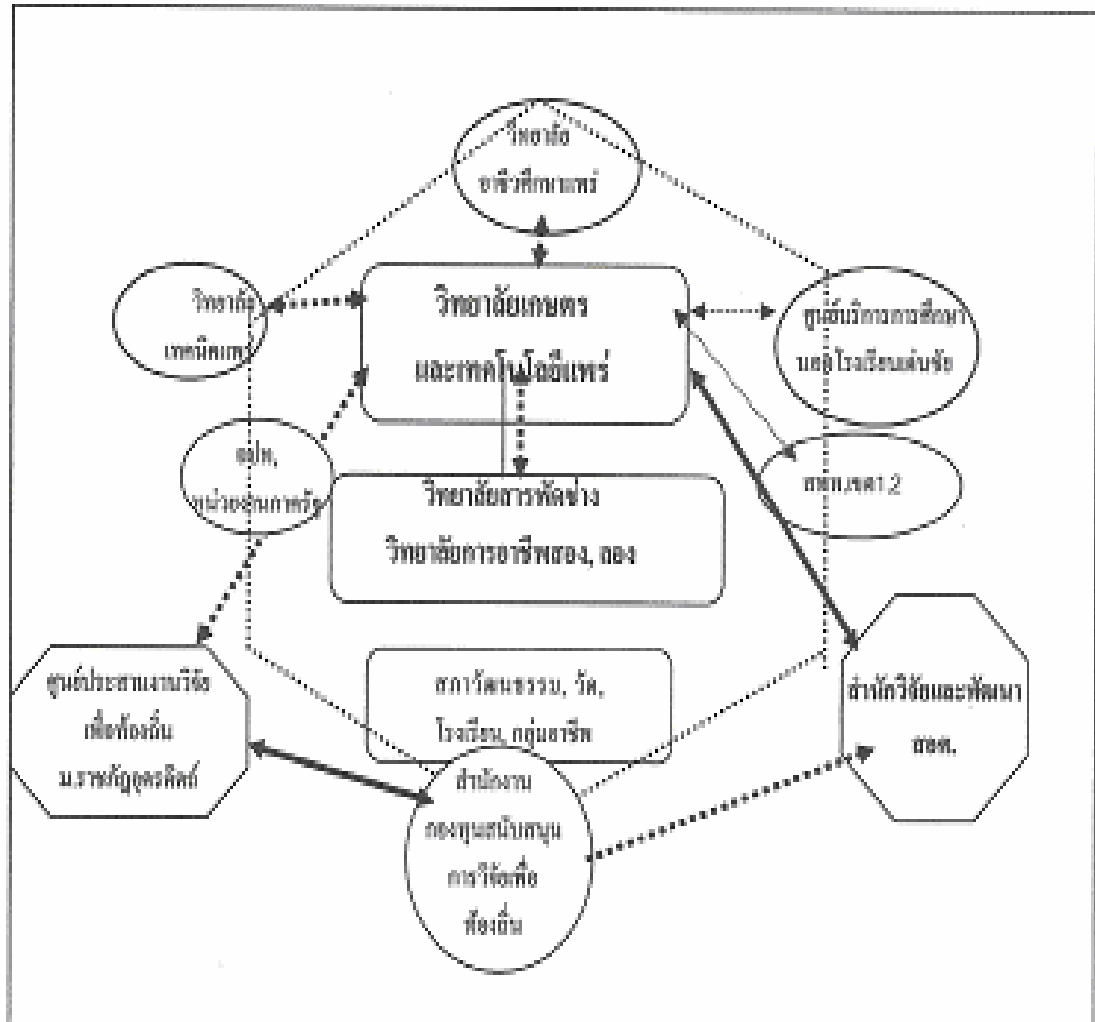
วิทยาลัยอาชีวศึกษาแพร่

วิทยาลัยเทคนิคแพร่

วิทยาลัยเกษตรและเทคโนโลยีแพร่

ศูนย์บริการการศึกษานอกโรงเรียนอำเภอ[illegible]

อปท, หน่วยงานภาครัฐ

วิทยาลัยการช่าง วิทยาลัยการอาชีพซอง, ลอง

สพท.แพร่ 2

ศูนย์ประสานงานวิจัยเพื่อท้องถิ่น ม.ราชภัฏอุตรดิตถ์

สภาวัฒนธรรม, วัด, โรงเรียน, กลุ่มอาชีพ

สำนักวิจัยและพัฒนา สอศ.

สำนักงานกองทุนสนับสนุนการวิจัยเพื่อท้องถิ่น